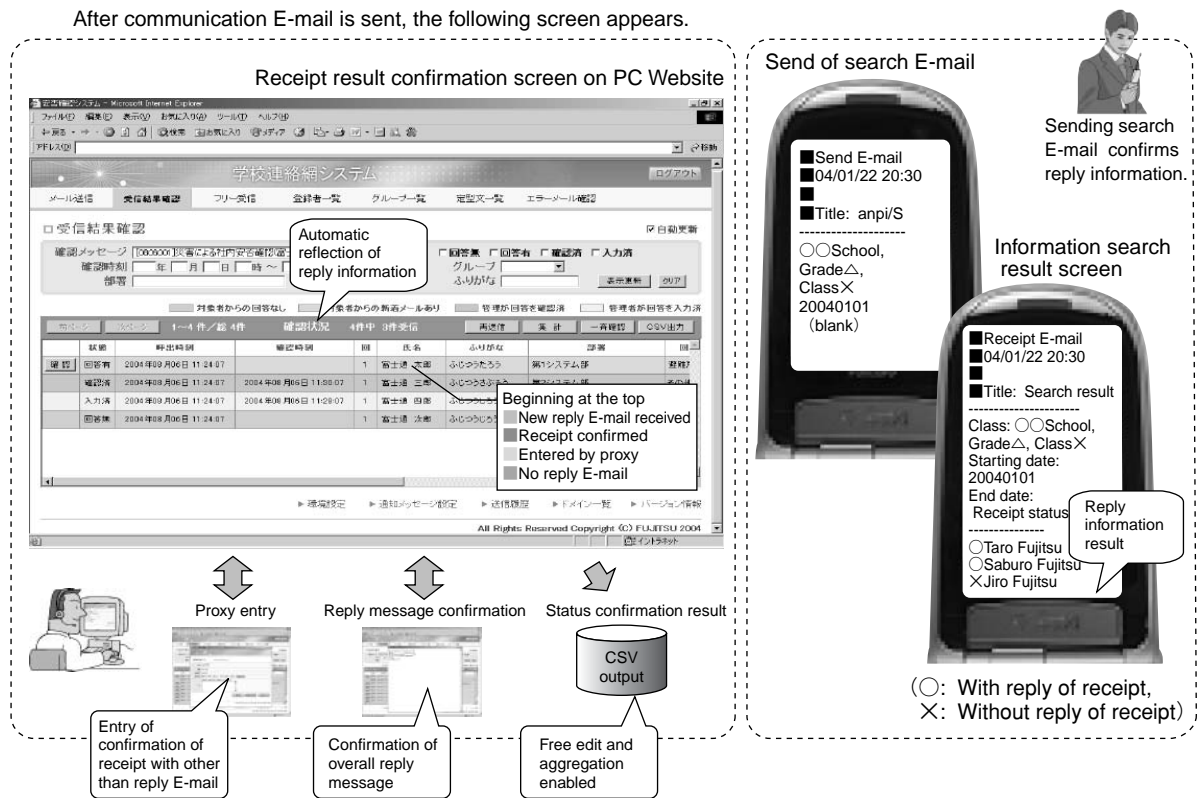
After communication E-mail is sent, the following screen appears.

Receipt result confirmation screen on PC Website

学校連絡網システム

ログアウト

メール送信 受信結果確認 フリー受信 登録者一覧 グループ一覧 定型文一覧 エラーメール確認

□受信結果確認

☑自動更新

確認メッセージ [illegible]
確認時刻 年 月 日 時 〜
部署

Automatic reflection of reply information

□回答無 □回答有 □確認済 □入力済
グループ
ふりがな

表示更新 クリア

対象者からの回答なし 対象者からの新着メールあり 管理が回答を確認済 管理者が回答を入力済

1〜4 件／総 4件 確認状況 4件中 3件受信

再送信 集計 一斉確認 CSV出力

| 状態 | 呼出時刻 | 確認時刻 | 回 | 氏名 | ふりがな | 部署 |
|---|---|---|---|---|---|---|
| 確認 回答有 | 2004年08月06日 11:24:07 | | 1 | 富士通 太郎 | ふじつうたろう | 第1システム部 |
| 確認済 | 2004年08月06日 11:24:07 | 2004年08月06日 11:38:07 | 1 | 富士通 三郎 | ふじつうさぶろう | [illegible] |
| 入力済 | 2004年08月06日 11:24:07 | 2004年08月06日 11:28:07 | 1 | 富士通 四郎 | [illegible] | |
| 回答無 | 2004年08月06日 11:24:07 | | 1 | 富士通 次郎 | ふじつうじろう | |

Beginning at the top
New reply E-mail received
Receipt confirmed
Entered by proxy
No reply E-mail

▶環境設定 ▶通知メッセージ設定 ▶送信履歴 ▶Fメイン一覧 ▶バージョン情報

All Rights Reserved Copyright (C) FUJITSU 2004

Proxy entry

Reply message confirmation

Status confirmation result

CSV output

Entry of confirmation of receipt with other than reply E-mail

Confirmation of overall reply message

Free edit and aggregation enabled

Send of search E-mail

Sending search E-mail confirms reply information.

■Send E-mail
■04/01/22 20:30
■
■Title: anpi/S
--------------------
○○School, Grade△, Class×
20040101
(blank)

Information search result screen

■Receipt E-mail
■04/01/22 20:30
■
■Title: Search result
--------------------
Class: ○○School, Grade△, Class×
Starting date: 20040101
End date:
Receipt status
--------------
○Taro Fujitsu
○Saburo Fujitsu
×Jiro Fujitsu

Reply information result

(○: With reply of receipt,
×: Without reply of receipt)